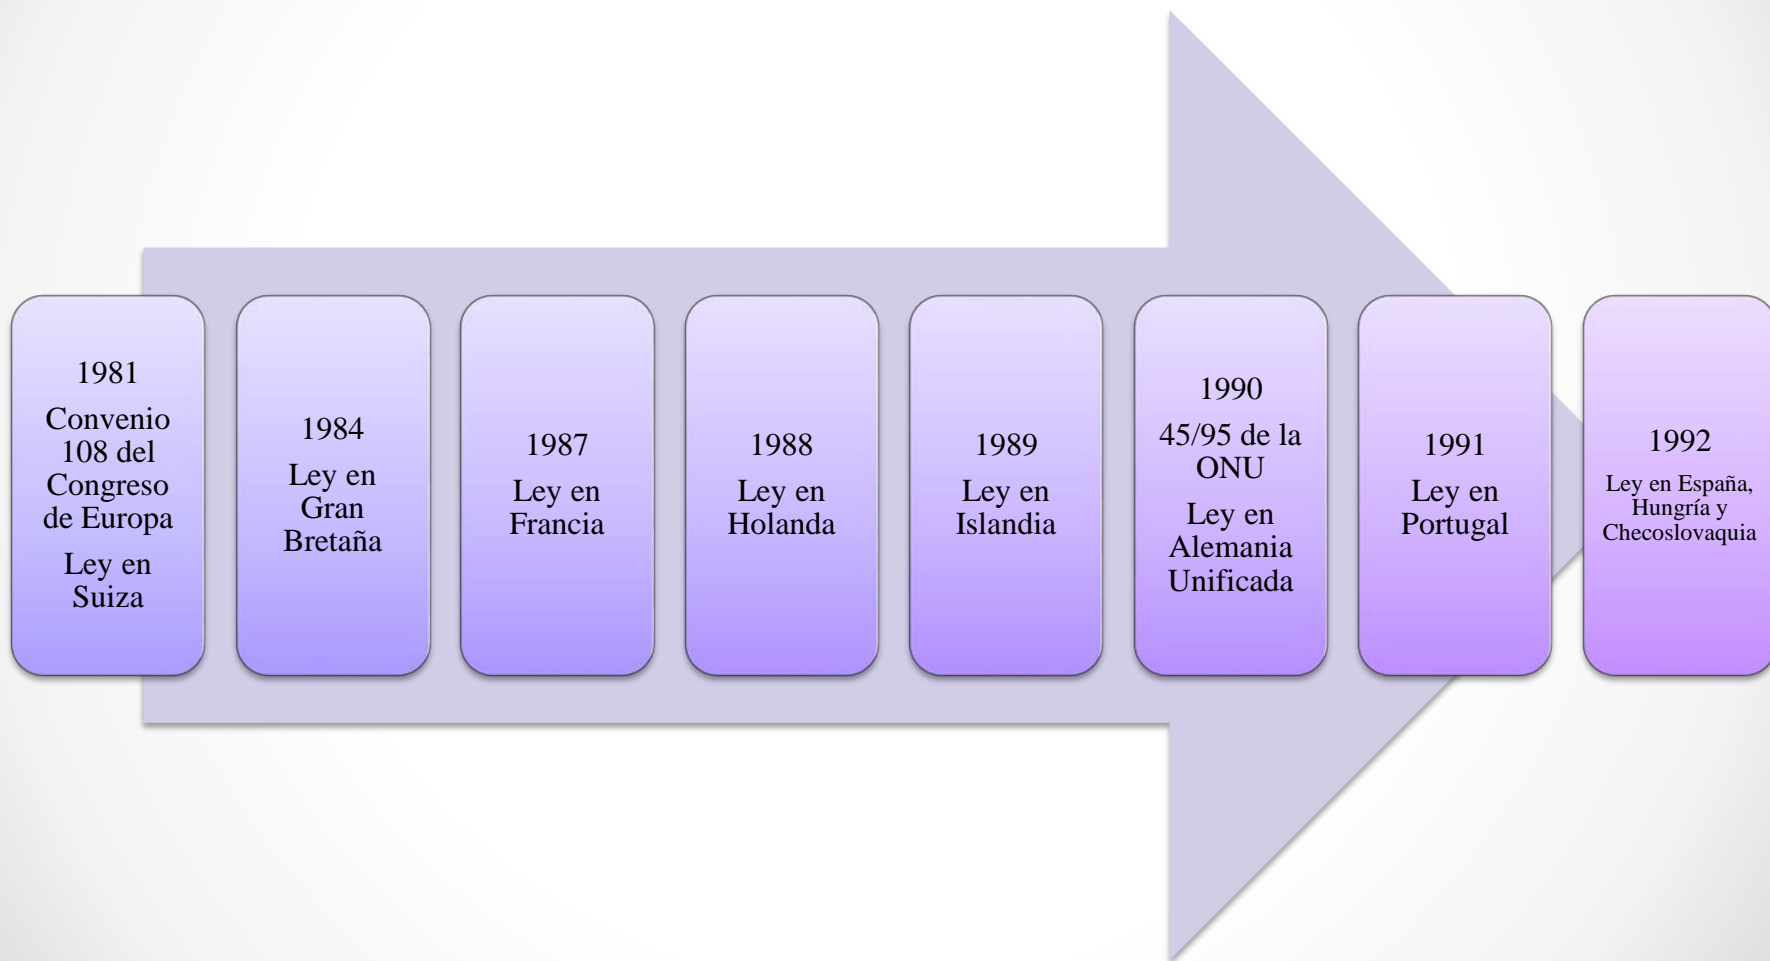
1981

Convenio 108 del Congreso de Europa

Ley en Suiza

1984

Ley en Gran Bretaña

1987

Ley en Francia

1988

Ley en Holanda

1989

Ley en Islandia

1990

45/95 de la ONU

Ley en Alemania Unificada

1991

Ley en Portugal

1992

Ley en España, Hungría y Checoslovaquia